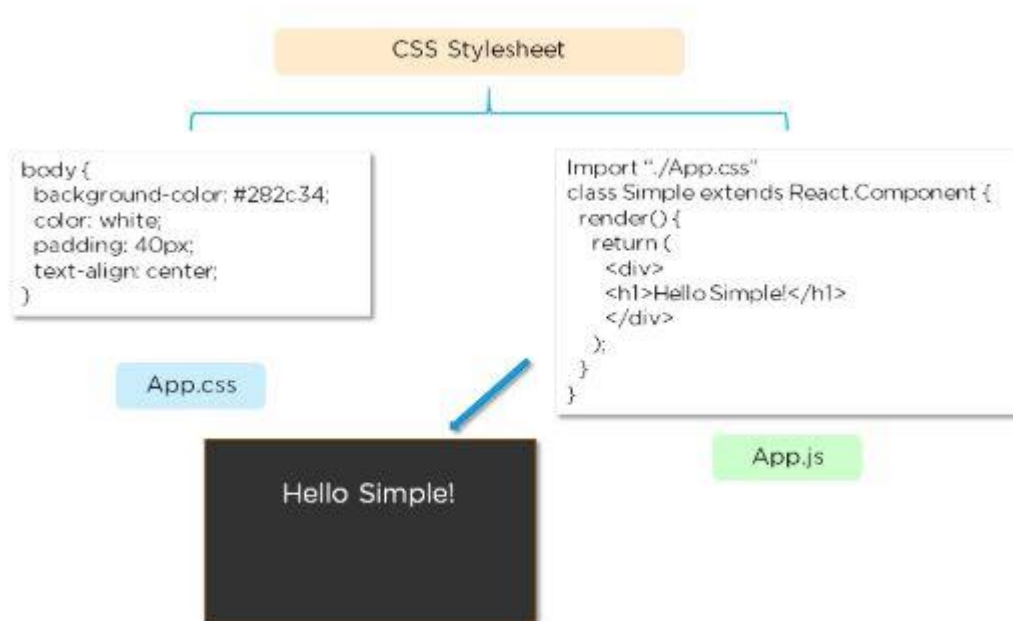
CSS Stylesheet

body {
background-color: #282c34;
color: white;
padding: 40px;
text-align: center;
}

App.css

Import "./App.css"
class Simple extends React.Component {
render() {
return (
<div>
<h1>Hello Simple!</h1>
</div>
);
}
}

App.js

Hello Simple!